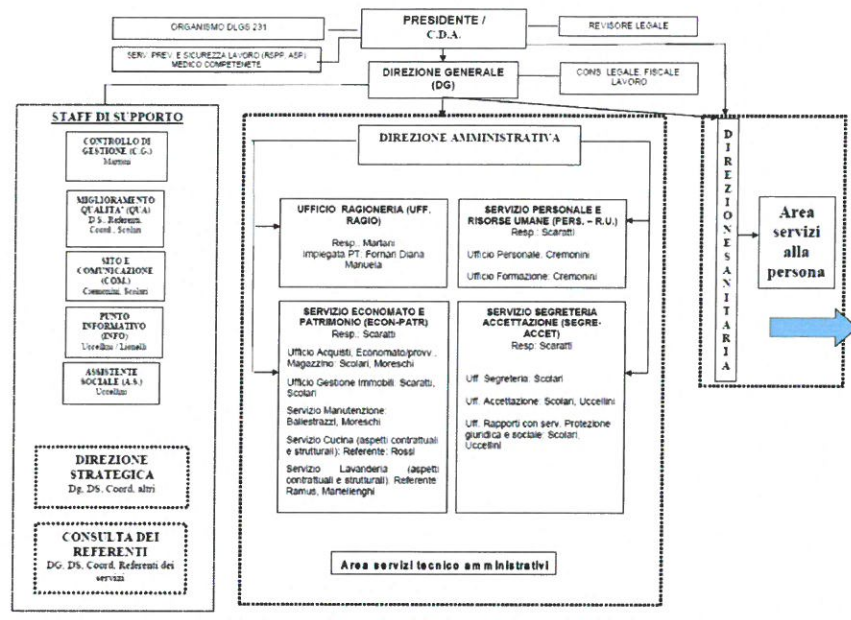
ORGANISMO DLGS 231

PRESIDENTE / C.D.A.

REVISORE LEGALE

SERV. PREV. E SICUREZZA LAVORO (RSPP, ASP) MEDICO COMPETENTE

DIREZIONE GENERALE (DG)

CONS. LEGALE, FISCALE LAVORO

STAFF DI SUPPORTO

CONTROLLO DI GESTIONE (C.G.) Martani

MIGLIORAMENTO QUALITA' (QUA) D.S. Referente, Coord., Scolari

SITO E COMUNICAZIONE (COM.) Cremonini, Scolari

PUNTO INFORMATIVO (INFO) Uccellini / Lionelli

ASSISTENTE SOCIALE (A.S.) Uccellini

DIREZIONE STRATEGICA
Dg. DS. Coord. altri

CONSULTA DEI REFERENTI
DG. DS. Coord. Referenti dei servizi

DIREZIONE AMMINISTRATIVA

UFFICIO RAGIONERIA (UFF. RAGIO)
Resp.: Martani
Impiegata PT: Fornari Diana Manuela

SERVIZIO PERSONALE E RISORSE UMANE (PERS. – R.U.)
Resp.: Scaratti
Ufficio Personale: Cremonini
Ufficio Formazione: Cremonini

SERVIZIO ECONOMATO E PATRIMONIO (ECON-PATR)
Resp.: Scaratti
Ufficio Acquisti, Economato/provv., Magazzino: Scolari, Moreschi
Ufficio Gestione Immobili: Scaratti, Scolari
Servizio Manutenzione: Ballestrazzi, Moreschi
Servizio Cucina (aspetti contrattuali e strutturali): Referente: Rossi
Servizio Lavanderia (aspetti contrattuali e strutturali): Referente Ramus, Martellenghi

SERVIZIO SEGRETERIA ACCETTAZIONE (SEGRE-ACCET)
Resp.: Scaratti
Uff. Segreteria: Scolari
Uff. Accettazione: Scolari, Uccellini
Uff. Rapporti con serv. Protezione giuridica e sociale: Scolari, Uccellini

Area servizi tecnico amministrativi

DIREZIONE SANITARIA

Area servizi alla persona